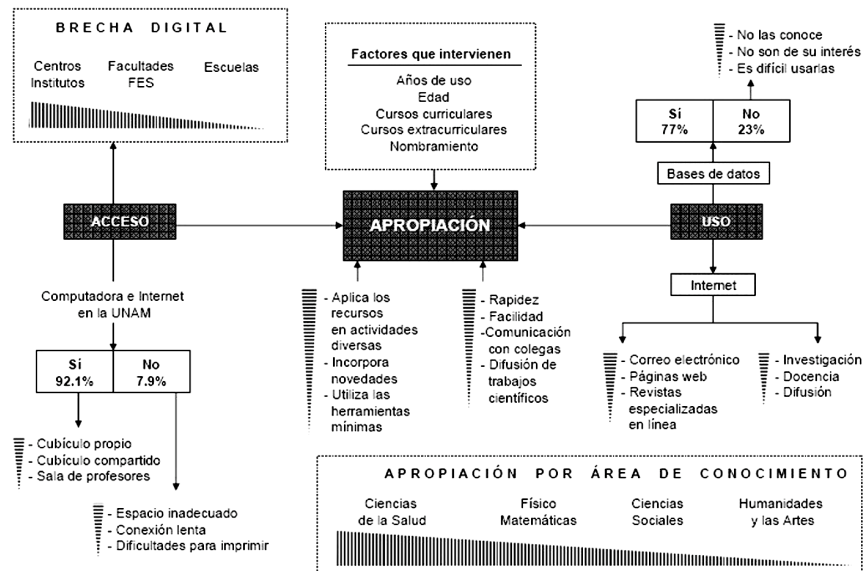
BRECHA DIGITAL

Centros Institutos

Facultades FES

Escuelas

Factores que intervienen

Años de uso
Edad
Cursos curriculares
Cursos extracurriculares
Nombramiento

- No las conoce
- No son de su interés
- Es difícil usarlas

| Sí 77% | No 23% |
|---|---|

Bases de datos

ACCESO

APROPIACIÓN

USO

Internet

Computadora e Internet en la UNAM

| Sí 92.1% | No 7.9% |
|---|---|

- Cubículo propio
- Cubículo compartido
- Sala de profesores

- Espacio inadecuado
- Conexión lenta
- Dificultades para imprimir

- Aplica los recursos en actividades diversas
- Incorpora novedades
- Utiliza las herramientas mínimas

- Rapidez
- Facilidad
- Comunicación con colegas
- Difusión de trabajos científicos

- Correo electrónico
- Páginas web
- Revistas especializadas en línea

- Investigación
- Docencia
- Difusión

APROPIACIÓN POR ÁREA DE CONOCIMIENTO

Ciencias de la Salud

Físico Matemáticas

Ciencias Sociales

Humanidades y las Artes